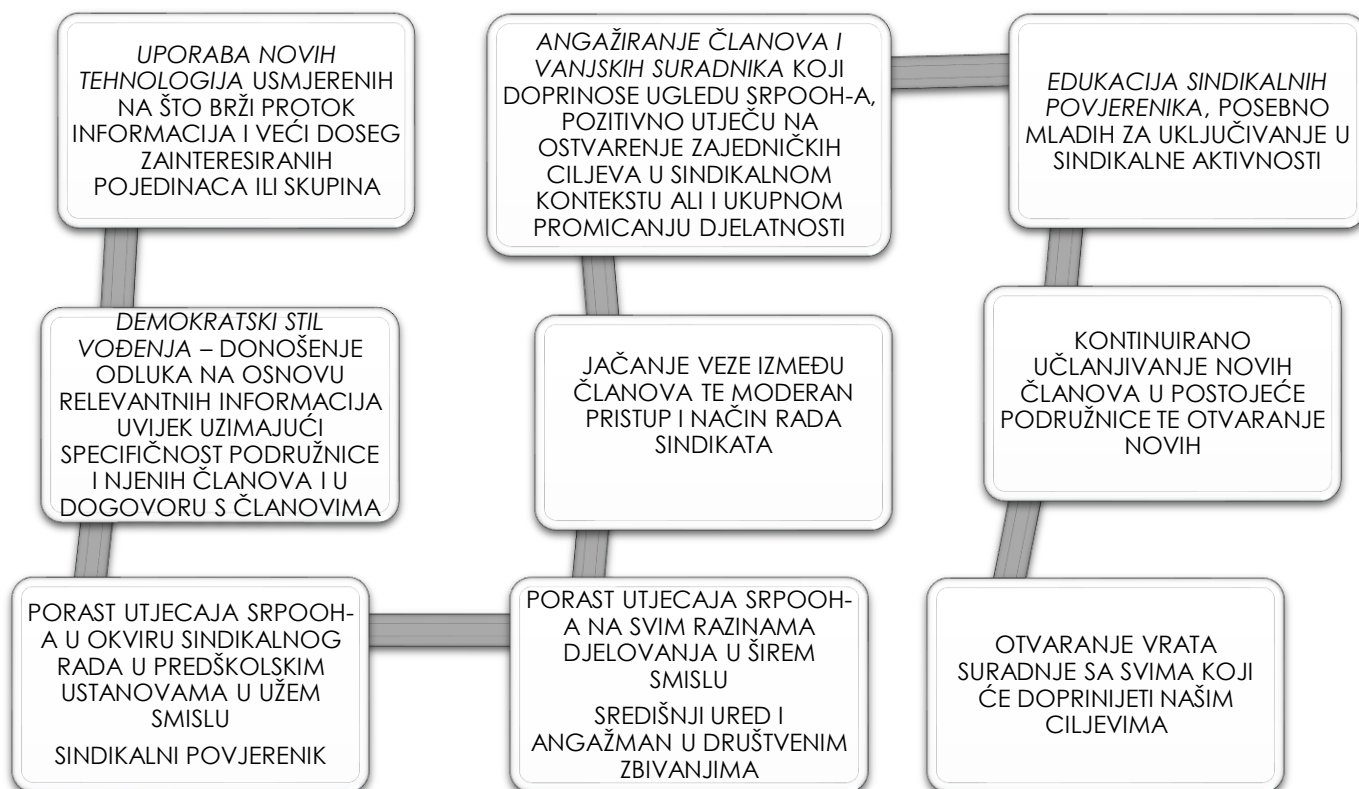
UPORABA NOVIH TEHNOLOGIJA USMJERENIH NA ŠTO BRŽI PROTOK INFORMACIJA I VEĆI DOSEG ZAINTERESIRANIH POJEDINACA ILI SKUPINA

DEMOKRATSKI STIL VOĐENJA – DONOŠENJE ODLUKA NA OSNOVU RELEVANTNIH INFORMACIJA UVIJEK UZIMAJUĆI SPECIFIČNOST PODRUŽNICE I NJENIH ČLANOVA I U DOGOVORU S ČLANOVIMA

PORAST UTJECAJA SRPOOH-A U OKVIRU SINDIKALNOG RADA U PREDŠKOLSKIM USTANOVAMA U UŽEM SMISLU

SINDIKALNI POVJERENIK

ANGAŽIRANJE ČLANOVA I VANJSKIH SURADNIKA KOJI DOPRINOSE UGLEDU SRPOOH-A, POZITIVNO UTJEČU NA OSTVARENJE ZAJEDNIČKIH CILJEVA U SINDIKALNOM KONTEKSTU ALI I UKUPNOM PROMICANJU DJELATNOSTI

JAČANJE VEZE IZMEĐU ČLANOVA TE MODERAN PRISTUP I NAČIN RADA SINDIKATA

PORAST UTJECAJA SRPOOH-A NA SVIM RAZINAMA DJELOVANJA U ŠIREM SMISLU

SREDIŠNJI URED I ANGAŽMAN U DRUŠTVENIM ZBIVANJIMA

EDUKACIJA SINDIKALNIH POVJERENIKA, POSEBNO MLADIH ZA UKLJUČIVANJE U SINDIKALNE AKTIVNOSTI

KONTINUIRANO UČLANJIVANJE NOVIH ČLANOVA U POSTOJEĆE PODRUŽNICE TE OTVARANJE NOVIH

OTVARANJE VRATA SURADNJE SA SVIMA KOJI ĆE DOPRINIJETI NAŠIM CILJEVIMA